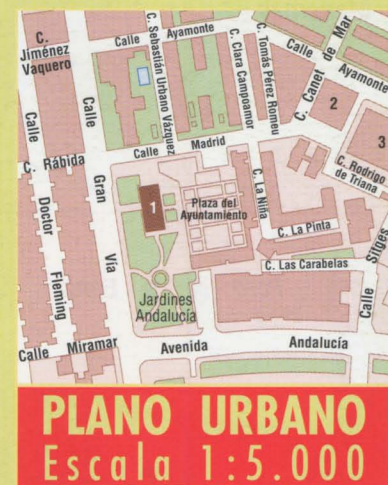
C. Jiménez Vaquero
Calle Ayamonte
C. Sebastián Urbano Vázquez
C. Clara Campoamor
C. Tomás Pérez Romeu
Calle de Mar
C. Cañet
Ayamonte
2
3
Calle
Calle Madrid
C. Rábida
Gran
C. Rodrigo de Triana
Calle
1
Plaza del Ayuntamiento
C. La Niña
Doctor
C. La Pinta
Vía
C. Las Carabelas
Sitges
Fleming
Jardines Andalucía
Calle
Calle Miramar
Avenida
Andalucía
PLANO URBANO
Escala 1:5.000